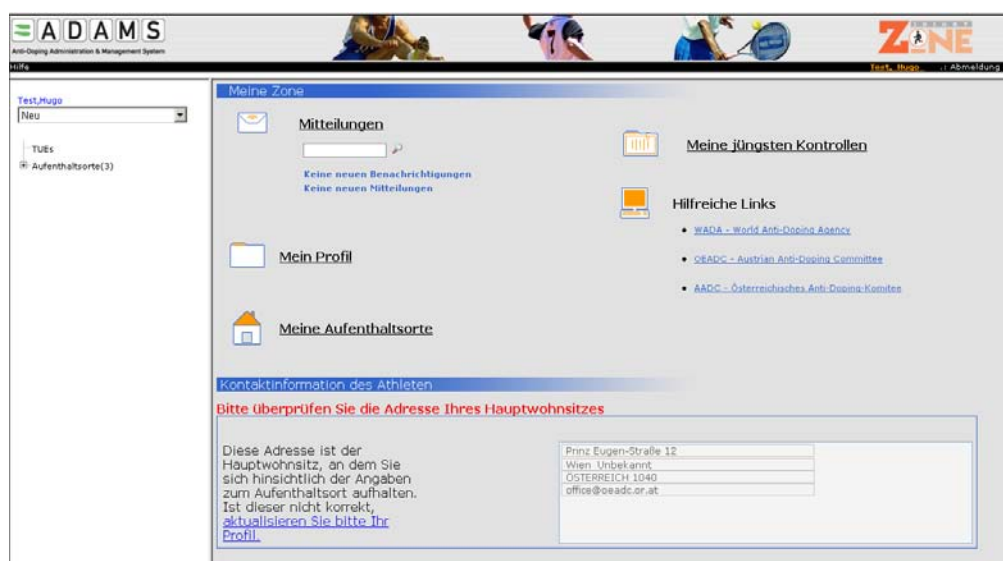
ADAMS
Anti-Doping Administration & Management System

ZONE

Hilfe

Test, Hugo .: Abmeldung

Test,Hugo
Neu

TUEs
Aufenthaltsorte(3)

Meine Zone

Mitteilungen

Keine neuen Benachrichtigungen
Keine neuen Mitteilungen

Meine jüngsten Kontrollen

Hilfreiche Links

- WADA - World Anti-Doping Agency
- OEADC - Austrian Anti-Doping Committee
- AADC - Österreichisches Anti-Doping-Komitee

Mein Profil

Meine Aufenthaltsorte

Kontaktinformation des Athleten

Bitte überprüfen Sie die Adresse Ihres Hauptwohnsitzes

Diese Adresse ist der Hauptwohnsitz, an dem Sie sich hinsichtlich der Angaben zum Aufenthaltsort aufhalten. Ist dieser nicht korrekt, aktualisieren Sie bitte Ihr Profil.

Prinz Eugen-Straße 12
Wien Unbekannt
ÖSTERREICH 1040
office@oeadc.or.at